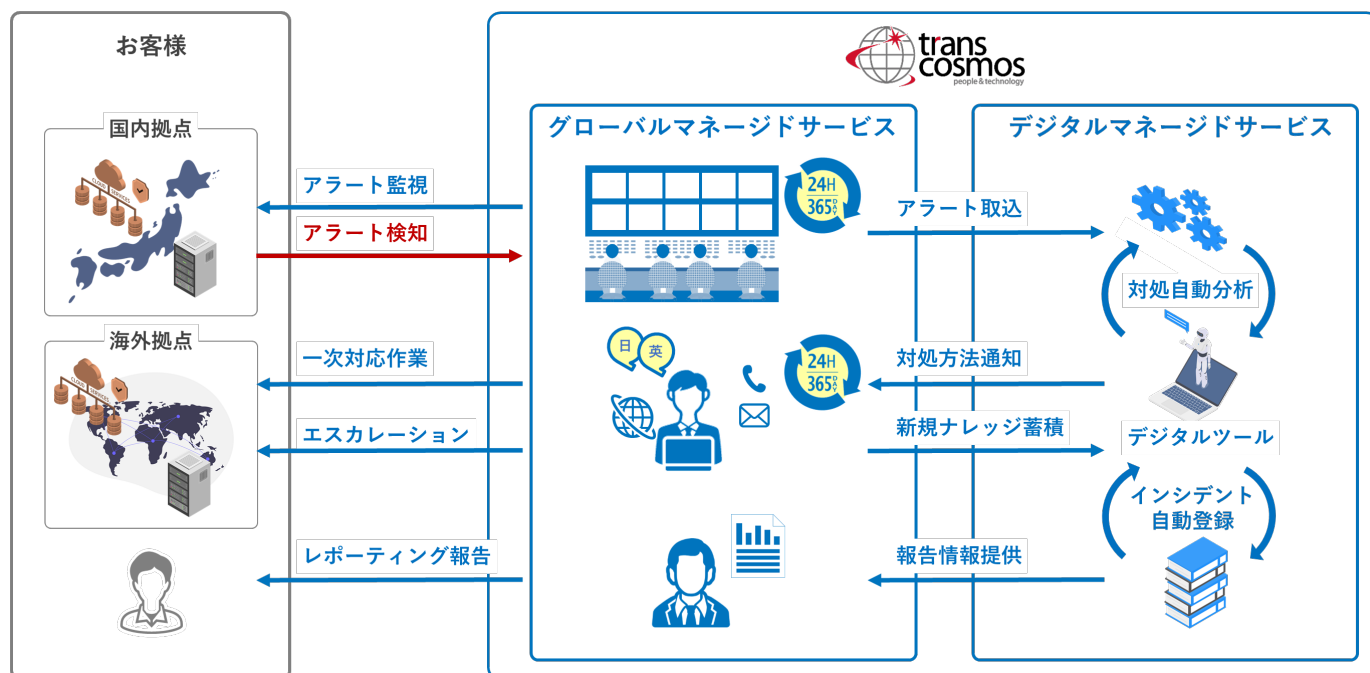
お客様

国内拠点

海外拠点

trans cosmos
people & technology

グローバルマネージドサービス

デジタルマネージドサービス

アラート監視

アラート検知

一次対応作業

エスカレーション

レポーティング報告

24H 365DAY

24H 365DAY

日

英

アラート取込

対処方法通知

新規ナレッジ蓄積

報告情報提供

対処自動分析

デジタルツール

インシデント自動登録